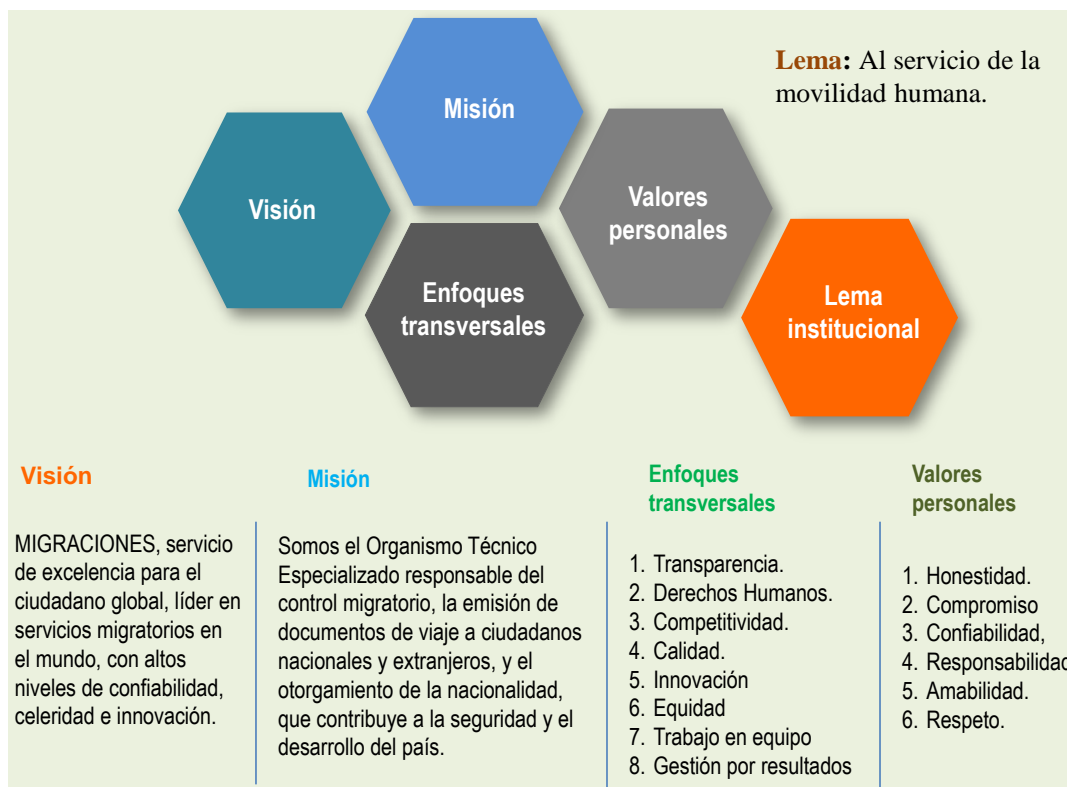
Misión

Lema: Al servicio de la movilidad humana.

Visión

Valores personales

Enfoques transversales

Lema institucional

Visión

MIGRACIONES, servicio de excelencia para el ciudadano global, líder en servicios migratorios en el mundo, con altos niveles de confiabilidad, celeridad e innovación.

Misión

Somos el Organismo Técnico Especializado responsable del control migratorio, la emisión de documentos de viaje a ciudadanos nacionales y extranjeros, y el otorgamiento de la nacionalidad, que contribuye a la seguridad y el desarrollo del país.

Enfoques transversales

1. Transparencia.
2. Derechos Humanos.
3. Competitividad.
4. Calidad.
5. Innovación
6. Equidad
7. Trabajo en equipo
8. Gestión por resultados

Valores personales

1. Honestidad.
2. Compromiso
3. Confiabilidad,
4. Responsabilidad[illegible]
5. Amabilidad.
6. Respeto.